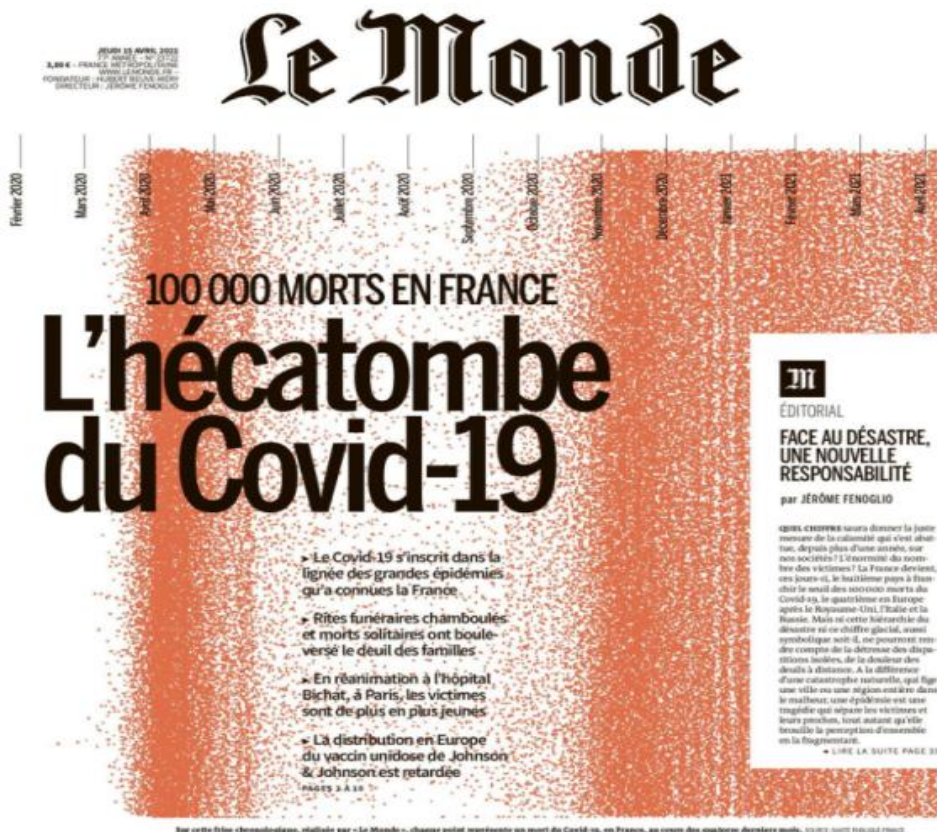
JEUDI 15 AVRIL 2021
77E ANNÉE – N° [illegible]
3,00 € – FRANCE MÉTROPOLITAINE
WWW.LEMONDE.FR –
FONDATEUR : HUBERT BEUVE-MÉRY
DIRECTEUR : JÉRÔME FENOGLIO

Le Monde

Février 2020
Mars 2020
Avril 2020
Mai 2020
Juin 2020
Juillet 2020
Août 2020
Septembre 2020
Octobre 2020
Novembre 2020
Décembre 2020
Janvier 2021
Février 2021
Mars 2021
Avril 2021

100 000 MORTS EN FRANCE

L'hécatombe du Covid-19

▸ Le Covid-19 s'inscrit dans la lignée des grandes épidémies qu'a connues la France

▸ Rites funéraires chamboulés et morts solitaires ont bouleversé le deuil des familles

▸ En réanimation à l'hôpital Bichat, à Paris, les victimes sont de plus en plus jeunes

▸ La distribution en Europe du vaccin unidose de Johnson & Johnson est retardée

PAGES 2 À 10

M

ÉDITORIAL

FACE AU DÉSASTRE, UNE NOUVELLE RESPONSABILITÉ

par JÉRÔME FENOGLIO

QUEL CHIFFRE saura donner la juste mesure de la calamité qui s'est abattue, depuis plus d'une année, sur nos sociétés ? L'énormité du nombre des victimes ? La France devient, ces jours-ci, le huitième pays à franchir le seuil des 100 000 morts du Covid-19, le quatrième en Europe après le Royaume-Uni, l'Italie et la Russie. Mais ni cette hiérarchie du désastre ni ce chiffre glacial, aussi symbolique soit-il, ne pourront rendre compte de la détresse des disparitions isolées, de la douleur des deuils à distance. A la différence d'une catastrophe naturelle, qui fige une ville ou une région entière dans le malheur, une épidémie est une tragédie qui sépare les victimes et leurs proches, tout autant qu'elle brouille la perception d'ensemble en la fragmentant.

▸ LIRE LA SUITE PAGE 3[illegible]

Sur cette frise chronologique, réalisée par « Le Monde », chaque point représente un mort du Covid-19, en France, au cours des quatorze derniers mois. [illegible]